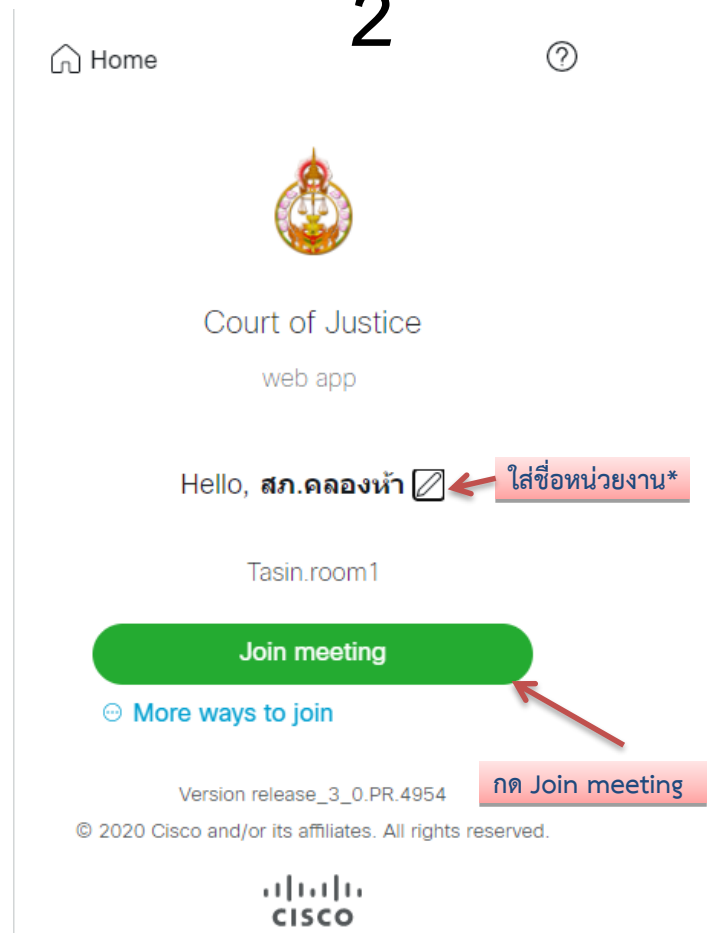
2

Home

?

Court of Justice

web app

Hello, สภ.คลองหา้

ใส่ชื่อหน่วยงาน*

Tasin.room1

Join meeting

More ways to join

กด Join meeting

Version release_3_0.PR.4954

© 2020 Cisco and/or its affiliates. All rights reserved.

CISCO